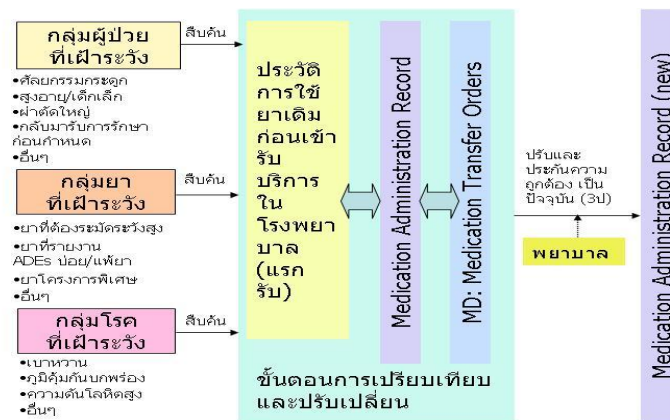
กลุ่มผู้ป่วย ที่เฝ้าระวัง

สืบค้น

•ศัลยกรรมกระดูก
•สูงอายุ/เด็กเล็ก
•ผ่าตัดใหญ่
•กลับมารับการรักษาก่อนกำหนด
•อื่นๆ

กลุ่มยา ที่เฝ้าระวัง

สืบค้น

•ยาที่ต้องระมัดระวังสูง
•ยาที่รายงาน ADEs บ่อย/แพ้ยา
•ยาโครงการพิเศษ
•อื่นๆ

กลุ่มโรค ที่เฝ้าระวัง

สืบค้น

•เบาหวาน
•ภูมิคุ้มกันบกพร่อง
•ความดันโลหิตสูง
•อื่นๆ

ประวัติการใช้ยาเดิมก่อนเข้ารับบริการในโรงพยาบาล (แรกรับ)

Medication Administration Record

MD: Medication Transfer Orders

ขั้นตอนการเปรียบเทียบและปรับเปลี่ยน

ปรับและประกันความถูกต้อง เป็นปัจจุบัน (3ป)

พยาบาล

Medication Administration Record (new)